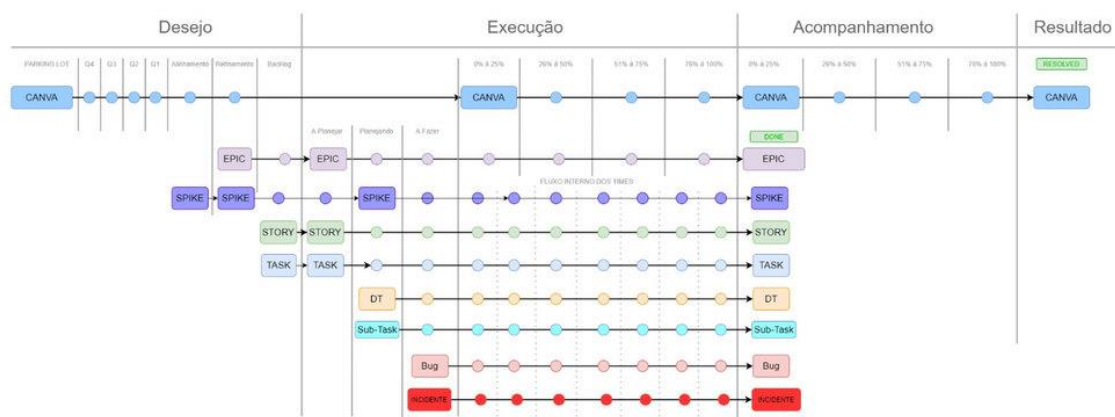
Desejo

Execução

Acompanhamento

Resultado

PARKING LOT | Q4 | Q3 | Q2 | Q1 | Alinhamento | Refinamento | Backlog

0% à 25% | 26% à 50% | 51% à 75% | 76% à 100%

0% à 25% | 26% à 50% | 51% à 75% | 76% à 100%

RESOLVED

CANVA

CANVA

CANVA

CANVA

A Planejar | Planejando | A Fazer

DONE

EPIC

EPIC

EPIC

FLUXO INTERNO DOS TIMES

SPIKE

SPIKE

SPIKE

SPIKE

STORY

STORY

STORY

TASK

TASK

TASK

DT

DT

Sub-Task

Sub-Task

Bug

Bug

INCIDENTE

INCIDENTE